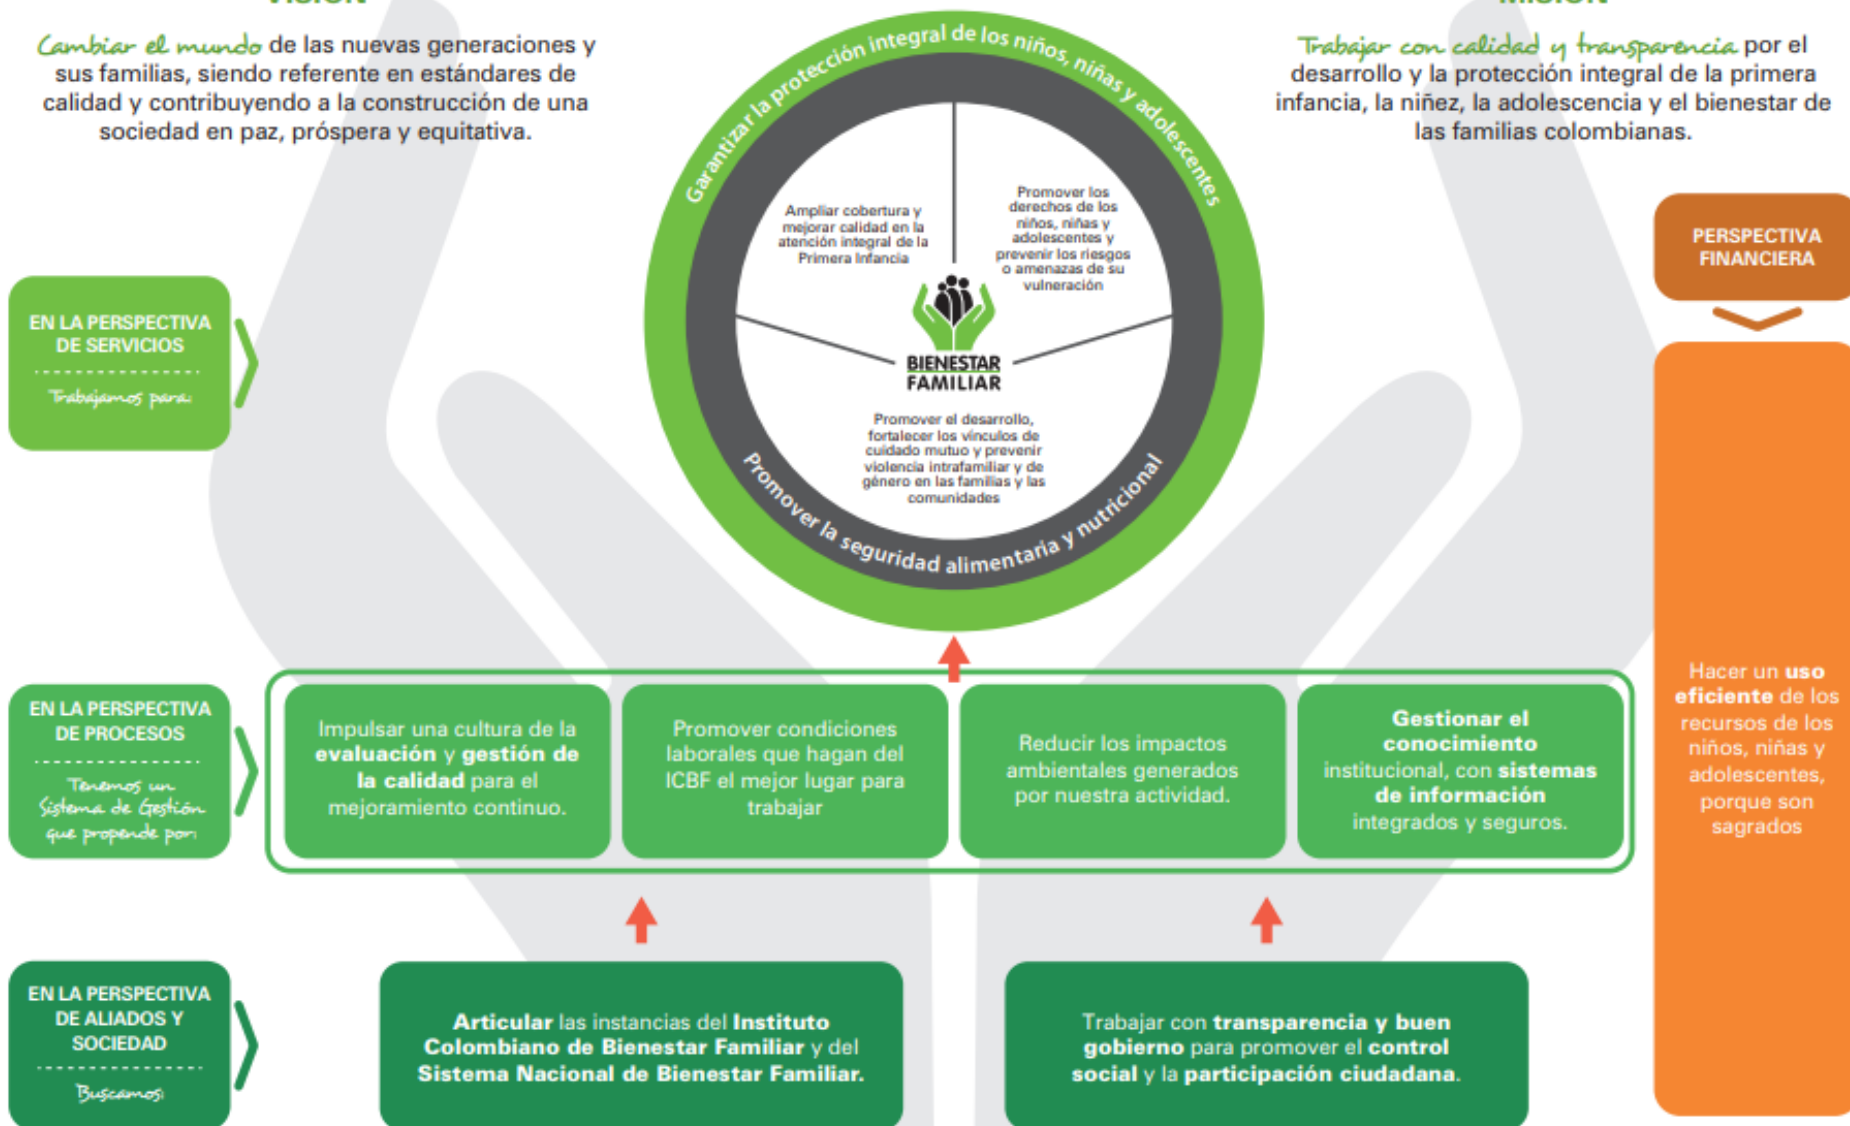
Cambiar el mundo de las nuevas generaciones y sus familias, siendo referente en estándares de calidad y contribuyendo a la construcción de una sociedad en paz, próspera y equitativa.

Trabajar con calidad y transparencia por el desarrollo y la protección integral de la primera infancia, la niñez, la adolescencia y el bienestar de las familias colombianas.

Garantizar la protección integral de los niños, niñas y adolescentes

Ampliar cobertura y mejorar calidad en la atención integral de la Primera Infancia

Promover los derechos de los niños, niñas y adolescentes y prevenir los riesgos o amenazas de su vulneración

BIENESTAR FAMILIAR

Promover el desarrollo, fortalecer los vínculos de cuidado mutuo y prevenir violencia intrafamiliar y de género en las familias y las comunidades

Promover la seguridad alimentaria y nutricional

PERSPECTIVA FINANCIERA

Hacer un uso eficiente de los recursos de los niños, niñas y adolescentes, porque son sagrados

EN LA PERSPECTIVA DE SERVICIOS

Trabajamos para:

EN LA PERSPECTIVA DE PROCESOS

Tenemos un Sistema de Gestión que propende por:

Impulsar una cultura de la evaluación y gestión de la calidad para el mejoramiento continuo.

Promover condiciones laborales que hagan del ICBF el mejor lugar para trabajar

Reducir los impactos ambientales generados por nuestra actividad.

Gestionar el conocimiento institucional, con sistemas de información integrados y seguros.

EN LA PERSPECTIVA DE ALIADOS Y SOCIEDAD

Buscamos:

Articular las instancias del Instituto Colombiano de Bienestar Familiar y del Sistema Nacional de Bienestar Familiar.

Trabajar con transparencia y buen gobierno para promover el control social y la participación ciudadana.